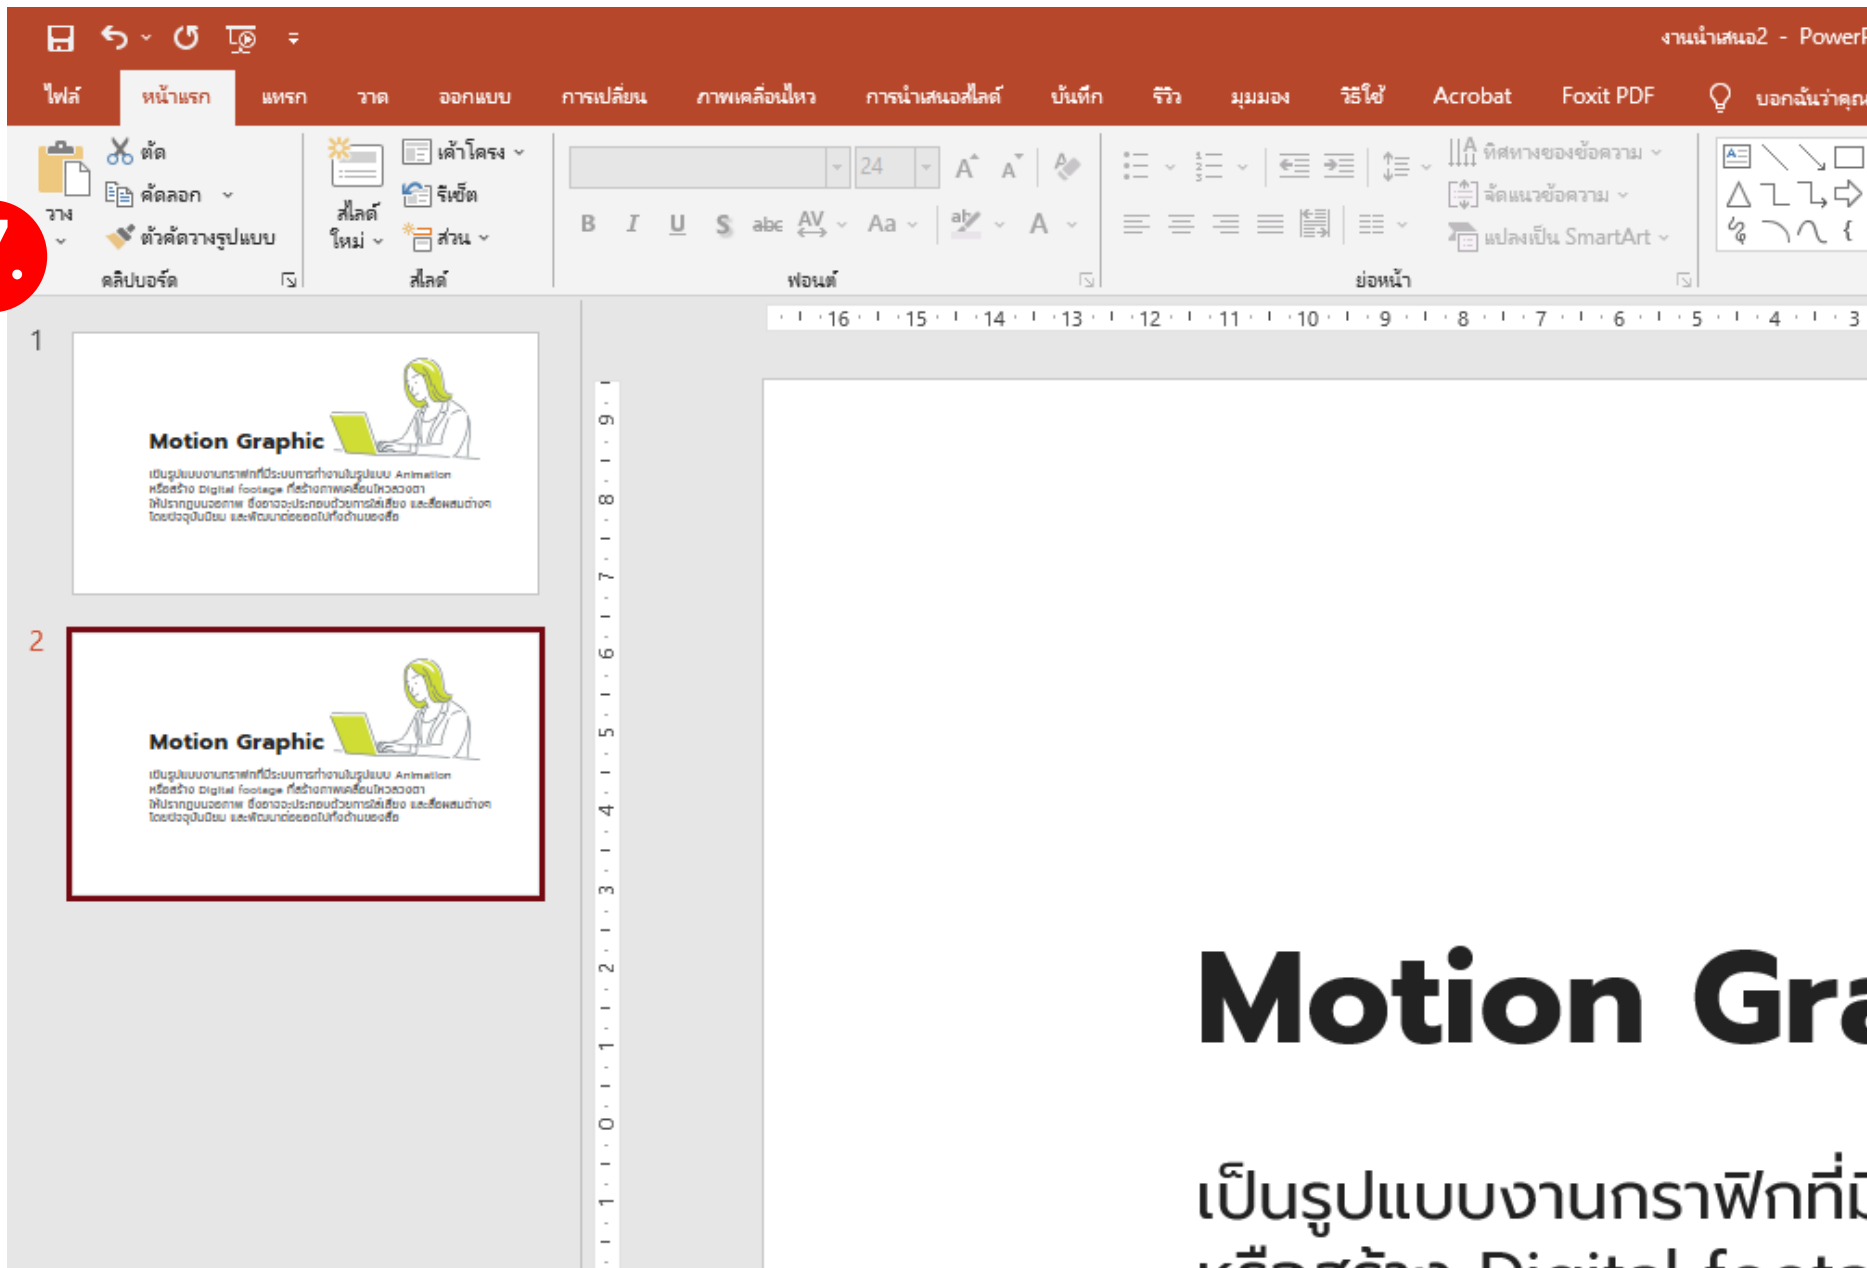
งานนำเสนอ2 - PowerP

ไฟล์ หน้าแรก แทรก วาด ออกแบบ การเปลี่ยน ภาพเคลื่อนไหว การนำเสนอสไลด์ บันทึก รีวิว มุมมอง วิธีใช้ Acrobat Foxit PDF บอกฉันว่าคุณ

ตัด
คัดลอก
วาง
ตัวคัดวางรูปแบบ
คลิปบอร์ด

สไลด์ใหม่
เค้าโครง
รีเซ็ต
ส่วน
สไลด์

24
B I U S abc AV Aa A
ฟอนต์

ทิศทางของข้อความ
จัดแนวข้อความ
แปลงเป็น SmartArt
ย่อหน้า

7.

1

Motion Graphic

เป็นรูปแบบงานกราฟิกที่มีระบบการทำงานในรูปแบบ Animation หรือสร้าง Digital footage ที่สร้างภาพเคลื่อนไหวลวงตา ให้ปรากฏบนจอภาพ ซึ่งอาจจะประกอบด้วยการใส่เสียง และสื่อผสมต่างๆ โดยปัจจุบันนิยม และพัฒนาต่อยอดไปทั่วด้านของสื่อ

2

Motion Graphic

เป็นรูปแบบงานกราฟิกที่มีระบบการทำงานในรูปแบบ Animation หรือสร้าง Digital footage ที่สร้างภาพเคลื่อนไหวลวงตา ให้ปรากฏบนจอภาพ ซึ่งอาจจะประกอบด้วยการใส่เสียง และสื่อผสมต่างๆ โดยปัจจุบันนิยม และพัฒนาต่อยอดไปทั่วด้านของสื่อ

16 15 14 13 12 11 10 9 8 7 6 5 4 3

9 8 7 6 5 4 3 2 1 0 1

Motion Gra

เป็นรูปแบบงานกราฟิกที่มี